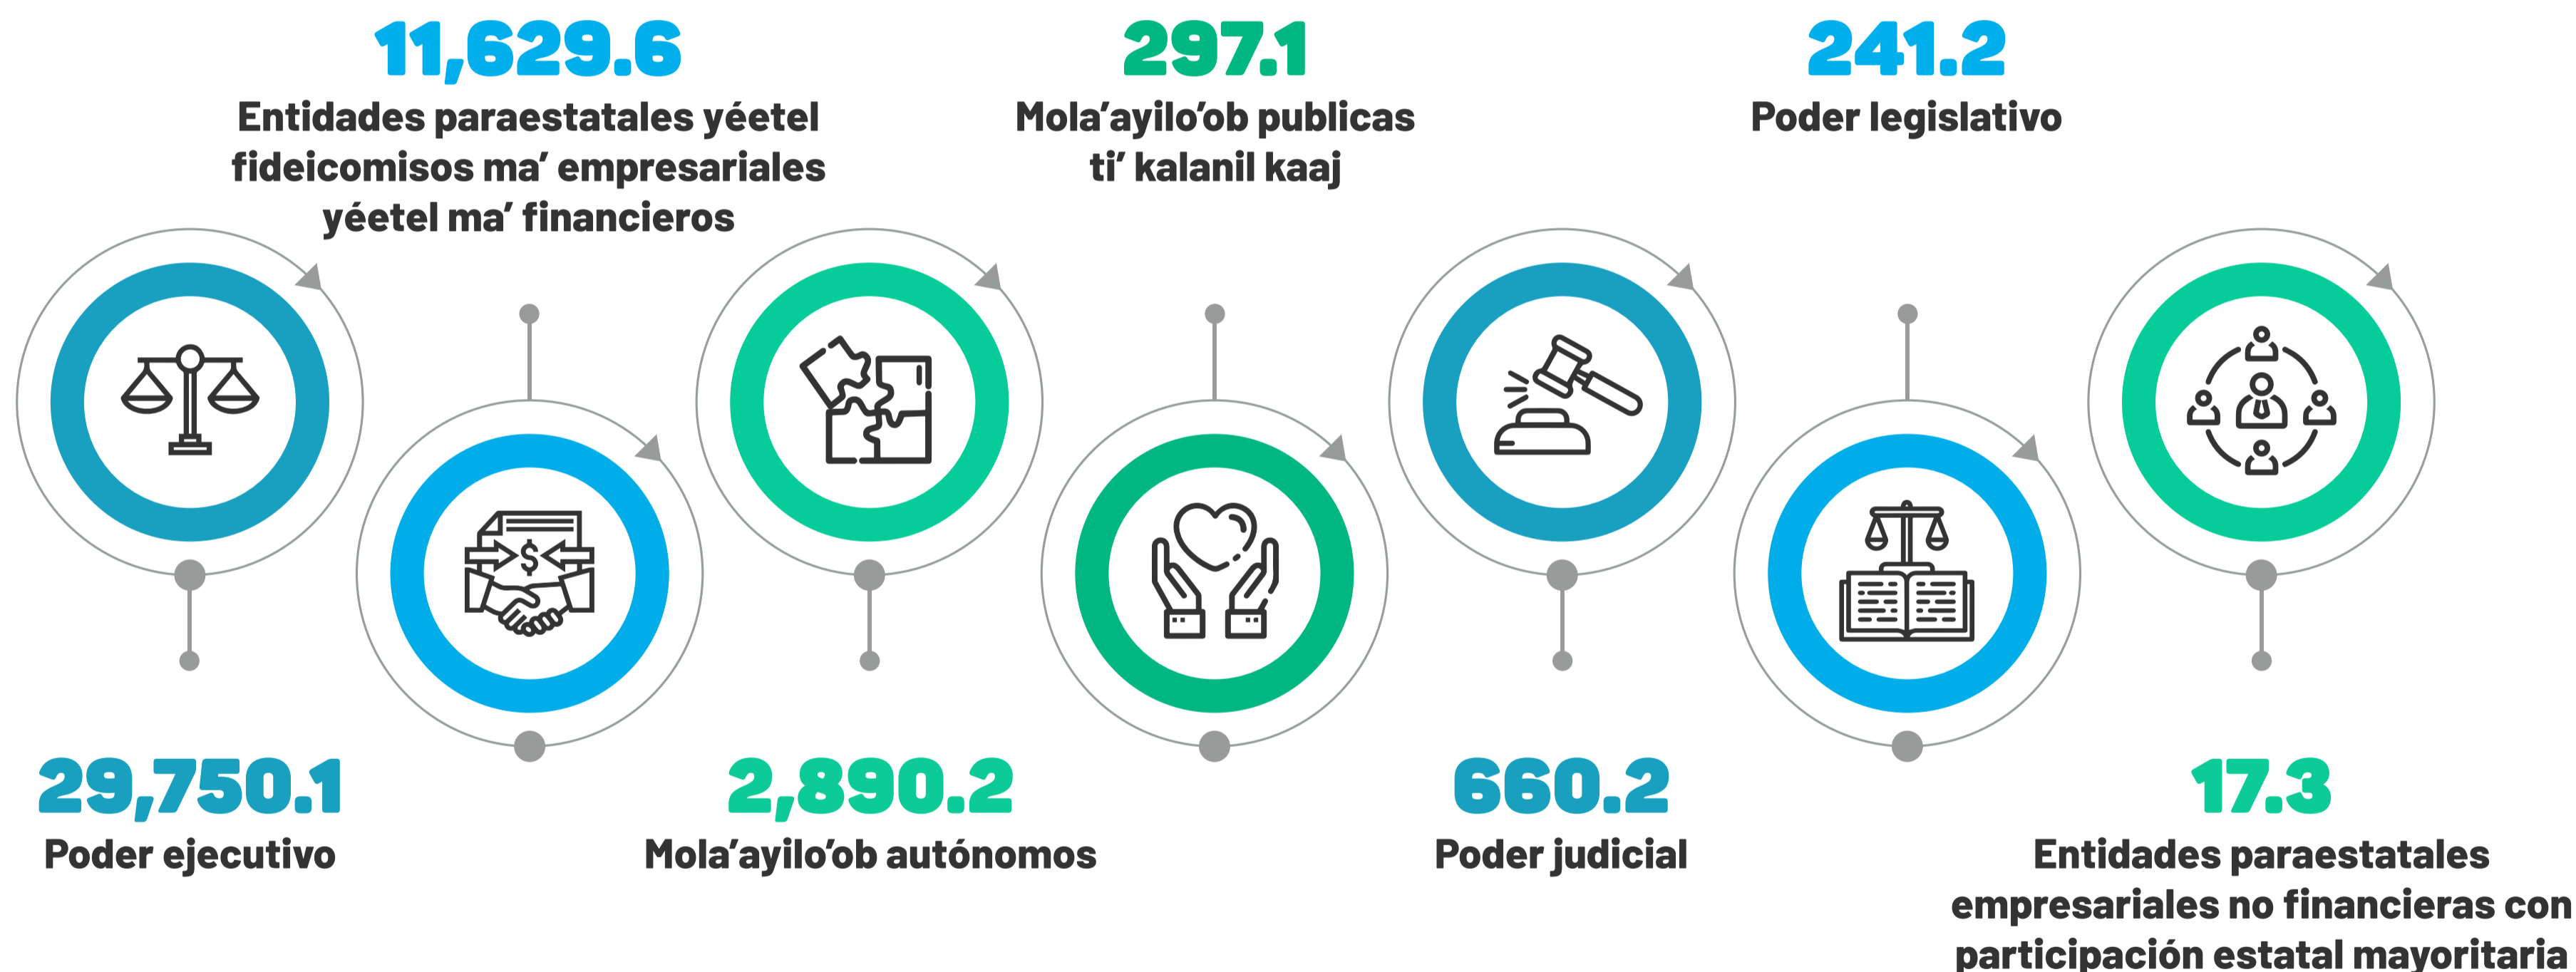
11,629.6
Entidades paraestatales yéetel fideicomisos ma' empresariales yéetel ma' financieros

297.1
Mola'ayilo'ob publicas ti' kalanil kaaj

241.2
Poder legislativo

29,750.1
Poder ejecutivo

2,890.2
Mola'ayilo'ob autónomos

660.2
Poder judicial

17.3
Entidades paraestatales empresariales no financieras con participación estatal mayoritaria